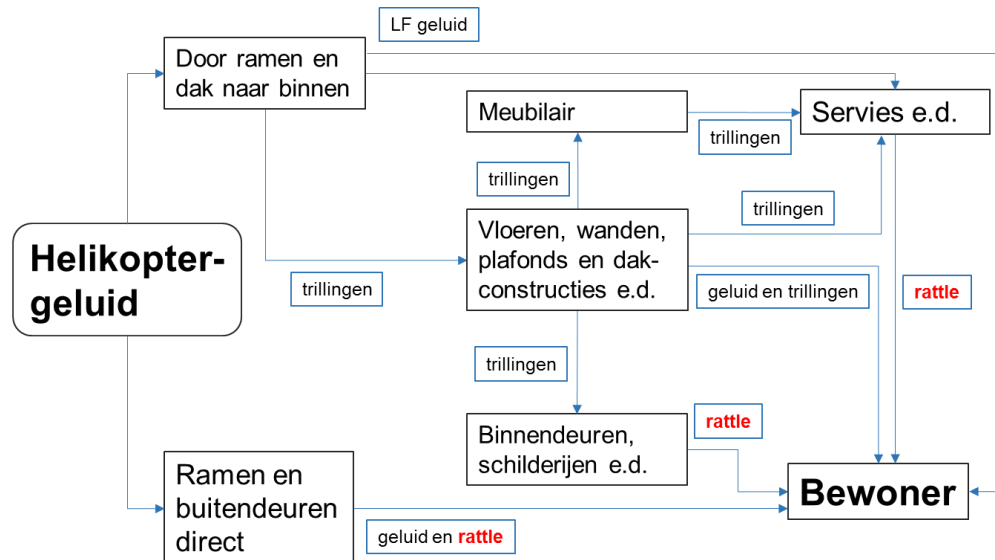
LF geluid

Door ramen en dak naar binnen

Meubilair

Servies e.d.

trillingen

trillingen

trillingen

Helikoptergeluid

Vloeren, wanden, plafonds en dakconstructies e.d.

trillingen

geluid en trillingen

rattle

trillingen

rattle

Binnendeuren, schilderijen e.d.

Ramen en buitendeuren direct

Bewoner

geluid en rattle